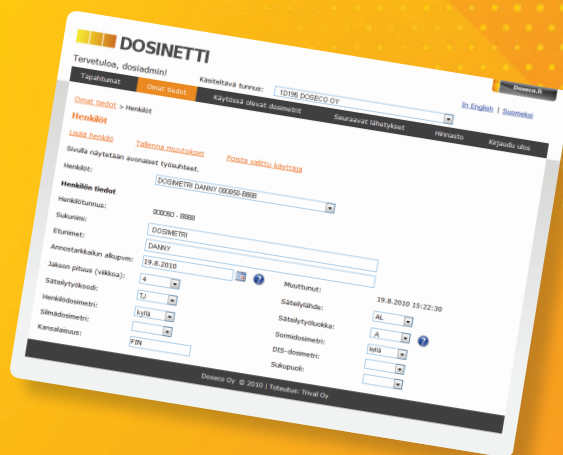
DOSINETTI

Tervetuloa, dosiadmin!

Käsiteltävä tunnus: 1D196 DOSECO OY

Doseco.fi

In English | Suomeksi

Tapahtumat | Omat tiedot | Käytössä olevat dosimetrit | Seuraavat lähetykset | Hinnasto | Kirjaudu ulos

Omat tiedot > Henkilöt

Henkilöt

Lisää henkilö | Tallenna muutokset | Poista valittu käyttäjä

Sivulla näytetään avoimet työsuhteet.

Henkilöt: DOSIMETRI DANNY (000050-8888)

Henkilön tiedot

Henkilötunnus:

Sukunimi: 000050 - 8888

Etunimet: DOSIMETRI

Annostarkkailun alkupvm: DANNY

Jakson pituus (viikkoa): 19.8.2010

Säteilytyökoodi: 4

Henkilödosimetri: TJ

Silmädosimetri: kyllä

Kansalaisuus: FIN

Muuttunut: 19.8.2010 15:22:30

Säteilylähde: AL

Säteilytyöluokka: A

Sormidosimetri: kyllä

DIS-dosimetri:

Sukupuoli:

Doseco Oy © 2010 | Toteutus: Trival Oy